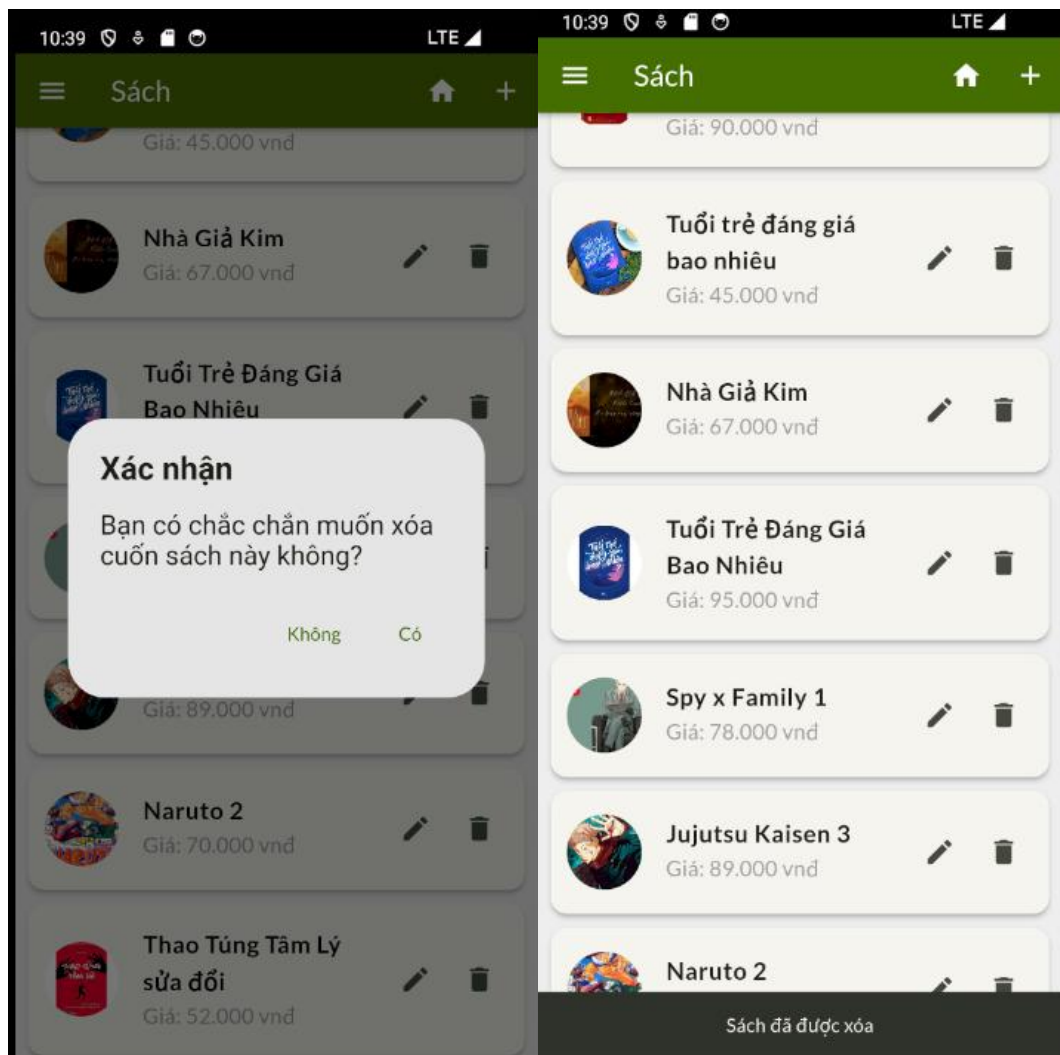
10:39 LTE

Sách

Giá: 45.000 vnđ

Nhà Giả Kim
Giá: 67.000 vnđ

Tuổi Trẻ Đáng Giá Bao Nhiêu

Xác nhận

Bạn có chắc chắn muốn xóa cuốn sách này không?

Không Có

Giá: 89.000 vnđ

Naruto 2
Giá: 70.000 vnđ

Thao Túng Tâm Lý sửa đổi
Giá: 52.000 vnđ

10:39 LTE

Sách

Giá: 90.000 vnđ

Tuổi trẻ đáng giá bao nhiêu
Giá: 45.000 vnđ

Nhà Giả Kim
Giá: 67.000 vnđ

Tuổi Trẻ Đáng Giá Bao Nhiêu
Giá: 95.000 vnđ

Spy x Family 1
Giá: 78.000 vnđ

Jujutsu Kaisen 3
Giá: 89.000 vnđ

Naruto 2

Sách đã được xóa